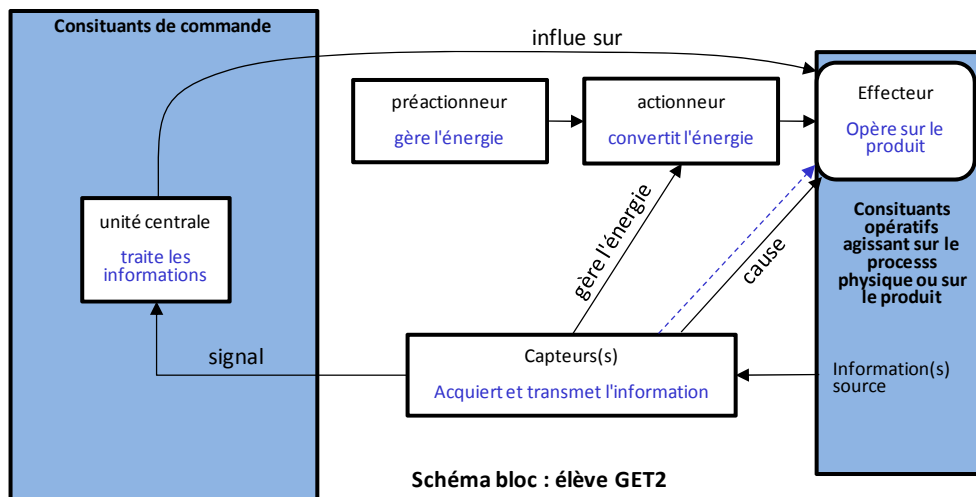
Consituants de commande

influe sur

préactionneur

gère l'énergie

actionneur

convertit l'énergie

Effecteur

Opère sur le produit

unité centrale

traite les informations

gère l'énergie

cause

Consituants opératifs agissant sur le processs physique ou sur le produit

signal

Capteurs(s)

Acquiert et transmet l'information

Information(s) source

Schéma bloc : élève GET2